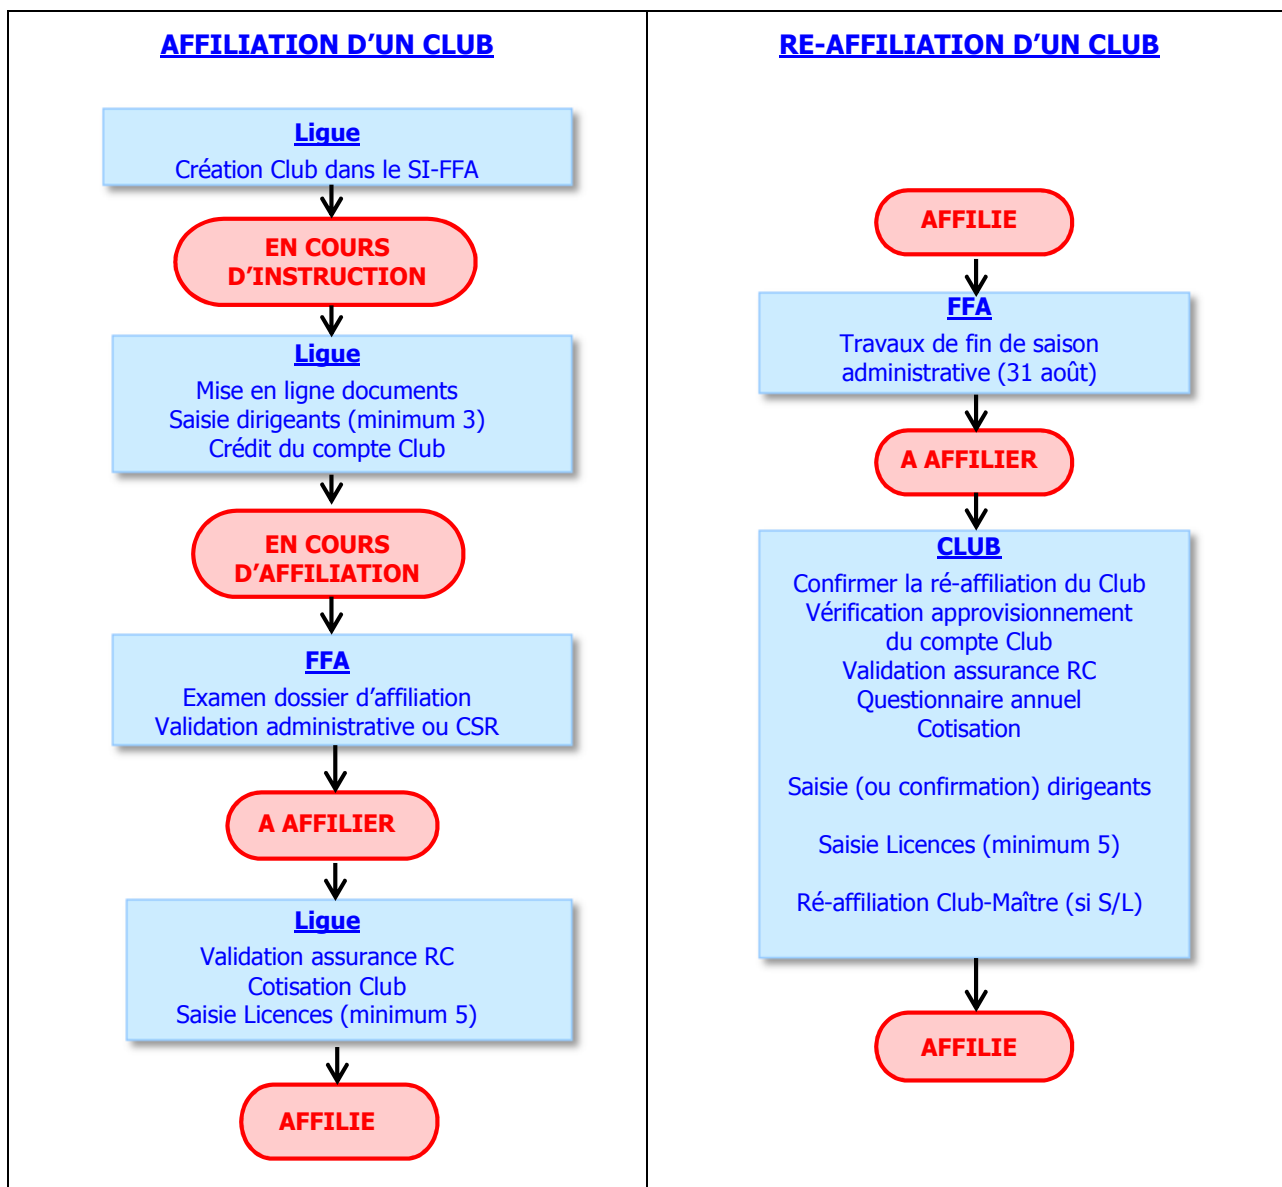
AFFILIATION D'UN CLUB

Ligue
Création Club dans le SI-FFA

EN COURS D'INSTRUCTION

Ligue
Mise en ligne documents
Saisie dirigeants (minimum 3)
Crédit du compte Club

EN COURS D'AFFILIATION

FFA
Examen dossier d'affiliation
Validation administrative ou CSR

A AFFILIER

Ligue
Validation assurance RC
Cotisation Club
Saisie Licences (minimum 5)

AFFILIE

RE-AFFILIATION D'UN CLUB

AFFILIE

FFA
Travaux de fin de saison administrative (31 août)

A AFFILIER

CLUB
Confirmer la ré-affiliation du Club
Vérification approvisionnement du compte Club
Validation assurance RC
Questionnaire annuel
Cotisation

Saisie (ou confirmation) dirigeants

Saisie Licences (minimum 5)

Ré-affiliation Club-Maître (si S/L)

AFFILIE